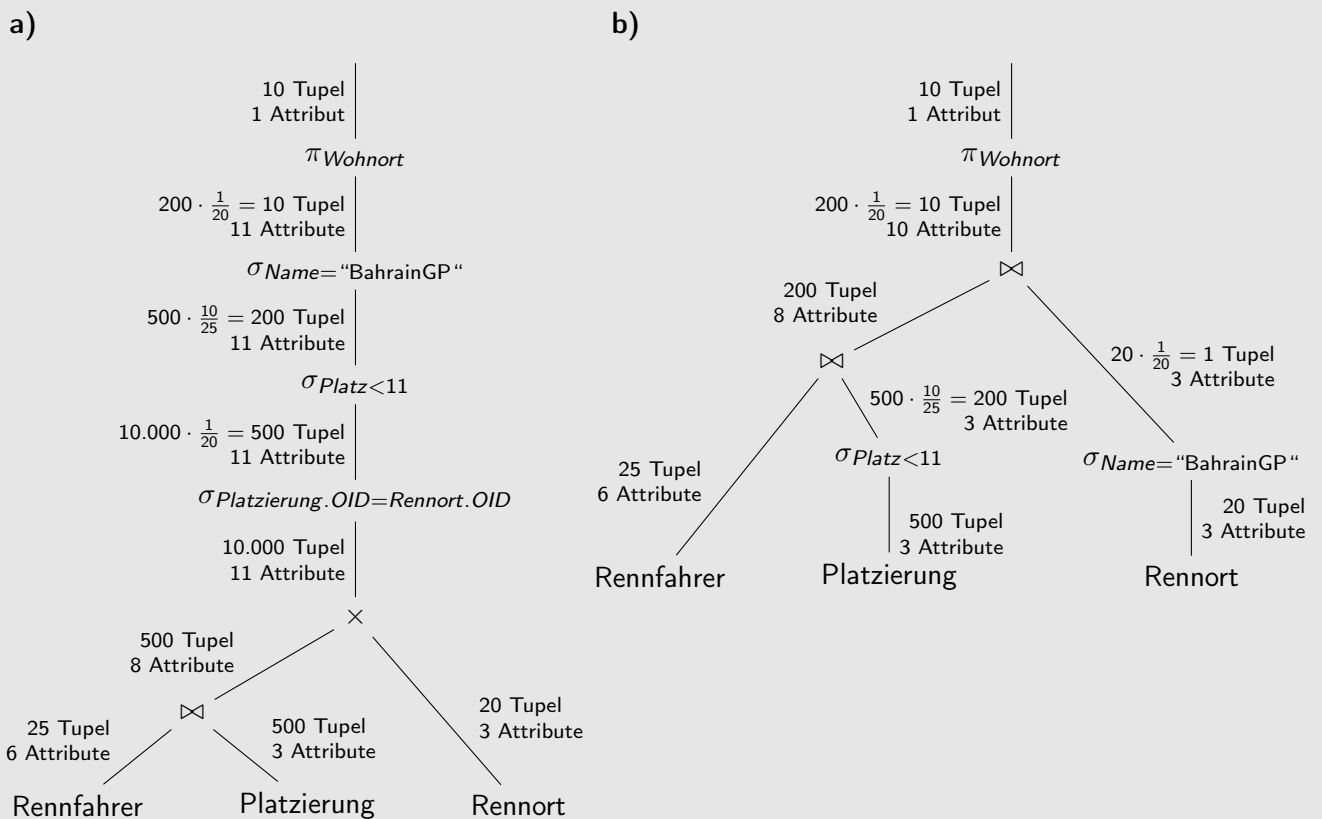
a)

10 Tupel
1 Attribut

$\pi_{Wohnort}$

$200 \cdot \frac{1}{20} = 10$ Tupel
11 Attribute

$\sigma_{Name=\text{“BahrainGP“}}$

$500 \cdot \frac{10}{25} = 200$ Tupel
11 Attribute

$\sigma_{Platz<11}$

$10.000 \cdot \frac{1}{20} = 500$ Tupel
11 Attribute

$\sigma_{Platzierung.OID=Rennort.OID}$

10.000 Tupel
11 Attribute

$\times$

500 Tupel
8 Attribute

$\bowtie$

25 Tupel
6 Attribute

500 Tupel
3 Attribute

20 Tupel
3 Attribute

Rennfahrer

Platzierung

Rennort

b)

10 Tupel
1 Attribut

$\pi_{Wohnort}$

$200 \cdot \frac{1}{20} = 10$ Tupel
10 Attribute

$\bowtie$

200 Tupel
8 Attribute

$20 \cdot \frac{1}{20} = 1$ Tupel
3 Attribute

$\bowtie$

$500 \cdot \frac{10}{25} = 200$ Tupel
3 Attribute

25 Tupel
6 Attribute

$\sigma_{Platz<11}$

$\sigma_{Name=\text{“BahrainGP“}}$

500 Tupel
3 Attribute

20 Tupel
3 Attribute

Rennfahrer

Platzierung

Rennort